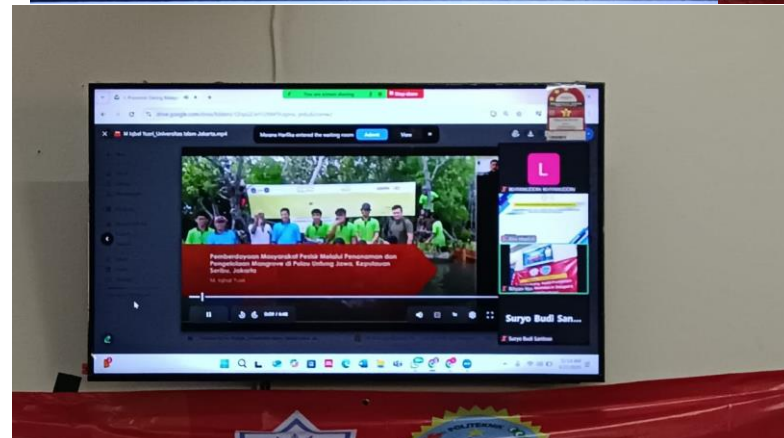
You are screen sharing
Stop share
M Iqbal Yusri_Universitas Islam Jakarta.mp4
Marana Hartika entered the waiting room
Admit
View
Pemberdayaan Masyarakat Pesisir Melalui Penanaman dan Pengelolaan Mangrove di Pulau Untung Jawa, Kepulauan Seribu, Jakarta
M. Iqbal Yusri
L
Suryo Budi San...
Suryo Budi Santoso